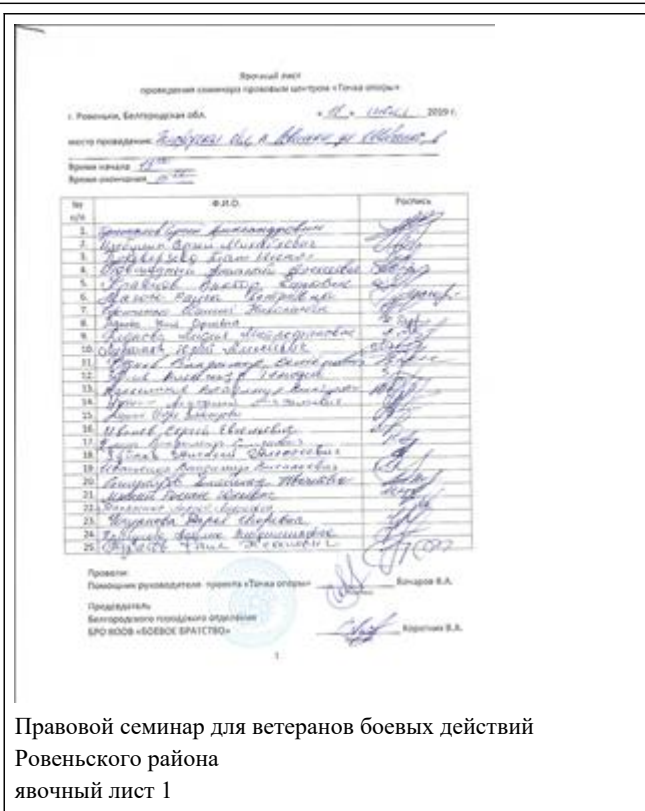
Явочный лист
проведения семинара правовым центром «Точка опоры»

г. Ровеньки, Белгородская обл. « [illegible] » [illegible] 2019 г.

место проведения: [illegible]

Время начала: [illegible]
Время окончания: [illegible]

| № п/п | Ф.И.О. | Роспись |
|---|---|---|
| 1. | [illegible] | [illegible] |
| 2. | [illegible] | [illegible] |
| 3. | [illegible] | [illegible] |
| 4. | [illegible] | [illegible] |
| 5. | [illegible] | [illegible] |
| 6. | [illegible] | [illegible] |
| 7. | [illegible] | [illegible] |
| 8. | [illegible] | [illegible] |
| 9. | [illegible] | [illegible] |
| 10. | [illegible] | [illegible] |
| 11. | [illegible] | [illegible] |
| 12. | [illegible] | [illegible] |
| 13. | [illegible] | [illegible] |
| 14. | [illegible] | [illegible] |
| 15. | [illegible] | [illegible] |
| 16. | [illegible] | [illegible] |
| 17. | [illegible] | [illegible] |
| 18. | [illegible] | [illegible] |
| 19. | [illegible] | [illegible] |
| 20. | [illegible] | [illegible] |
| 21. | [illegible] | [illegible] |
| 22. | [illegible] | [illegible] |
| 23. | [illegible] | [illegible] |
| 24. | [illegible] | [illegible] |
| 25. | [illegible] | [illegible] |

Провели:
Помощник руководителя проекта «Точка опоры» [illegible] Бочаров В.А.

Председатель
Белгородского городского отделения
БРО ВООВ «БОЕВОЕ БРАТСТВО» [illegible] Корягина В.А.

1

Правовой семинар для ветеранов боевых действий Ровеньского района
явочный лист 1